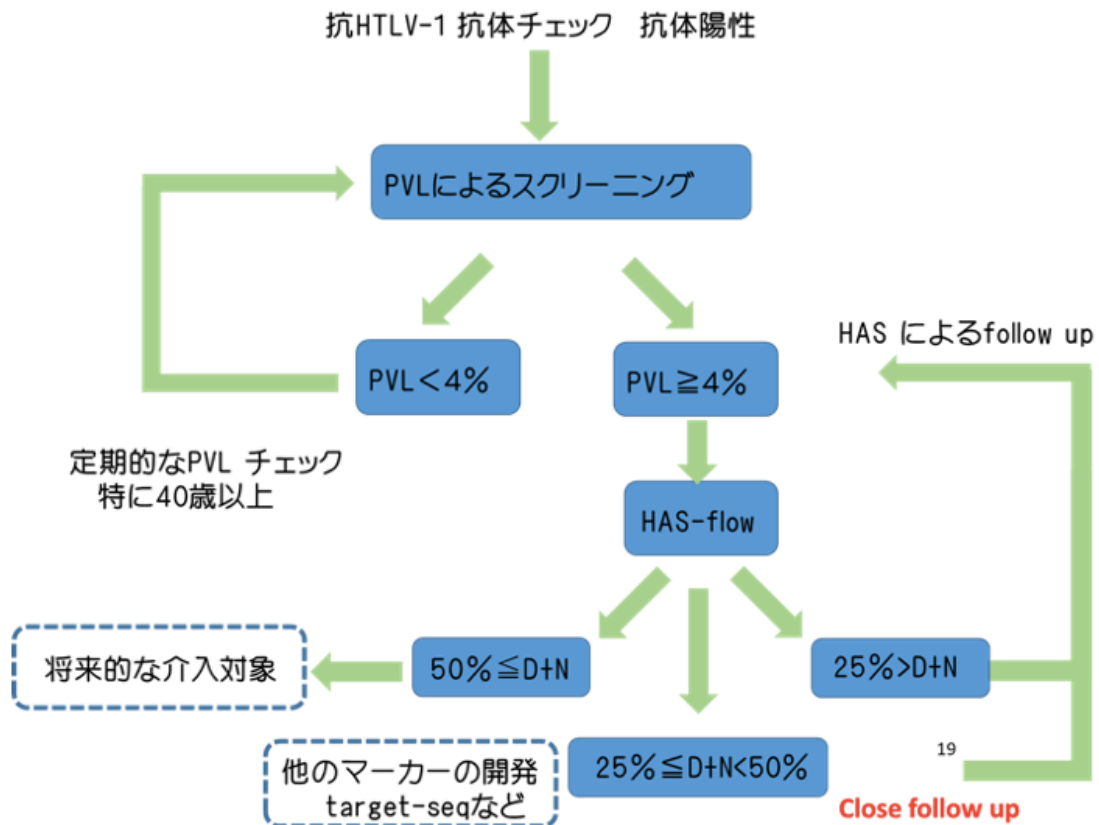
抗HTLV-1 抗体チェック　抗体陽性

PVLによるスクリーニング

HAS によるfollow up

PVL＜4%

PVL≧4%

定期的なPVL チェック
特に40歳以上

HAS-flow

将来的な介入対象

50%≦D+N

25%>D+N

他のマーカーの開発
target-seqなど

25%≦D+N<50%

19

Close follow up